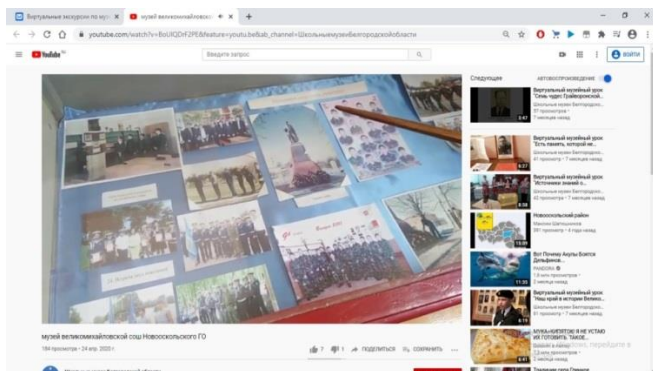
Виртуальные экскурсии по муз ×
музей великомихайловской ×
+

youtube.com/watch?v=BoUIQDrF2PE&feature=youtu.be&ab_channel=ШкольныемузеиБелгородскойобласти

YouTube

Введите запрос

ВОЙТИ

Следующее

АВТОВОСПРОИЗВЕДЕНИЕ

Виртуальный музейный урок "Семь чудес Грайворонской...
Школьные музеи Белгородско...
21 просмотр
7 месяцев назад

Виртуальный музейный урок "Есть память, которой не...
Школьные музеи Белгородско...
41 просмотр • 7 месяцев назад

Виртуальный музейный урок "Источники знаний о...
Школьные музеи Белгородско...
42 просмотра • 7 месяцев назад

Новооскольский район
Максим Шапошников
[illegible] просмотров • 4 года назад

Вот Почему Акулы Боятся Дельфинов...
PANDORA
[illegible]
2 месяца назад

Виртуальный музейный урок "Наш край в истории Велико...
Школьные музеи Белгородско...
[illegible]
7 месяцев назад

МУКА+КИПЯТОК! Я НЕ УСТАЮ ИХ ГОТОВИТЬ, ТАКОЕ...
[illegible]
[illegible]

музей великомихайловской сош Новооскольского ГО

184 просмотра • 24 апр. 2020 г.

7
1
ПОДЕЛИТЬСЯ
СОХРАНИТЬ